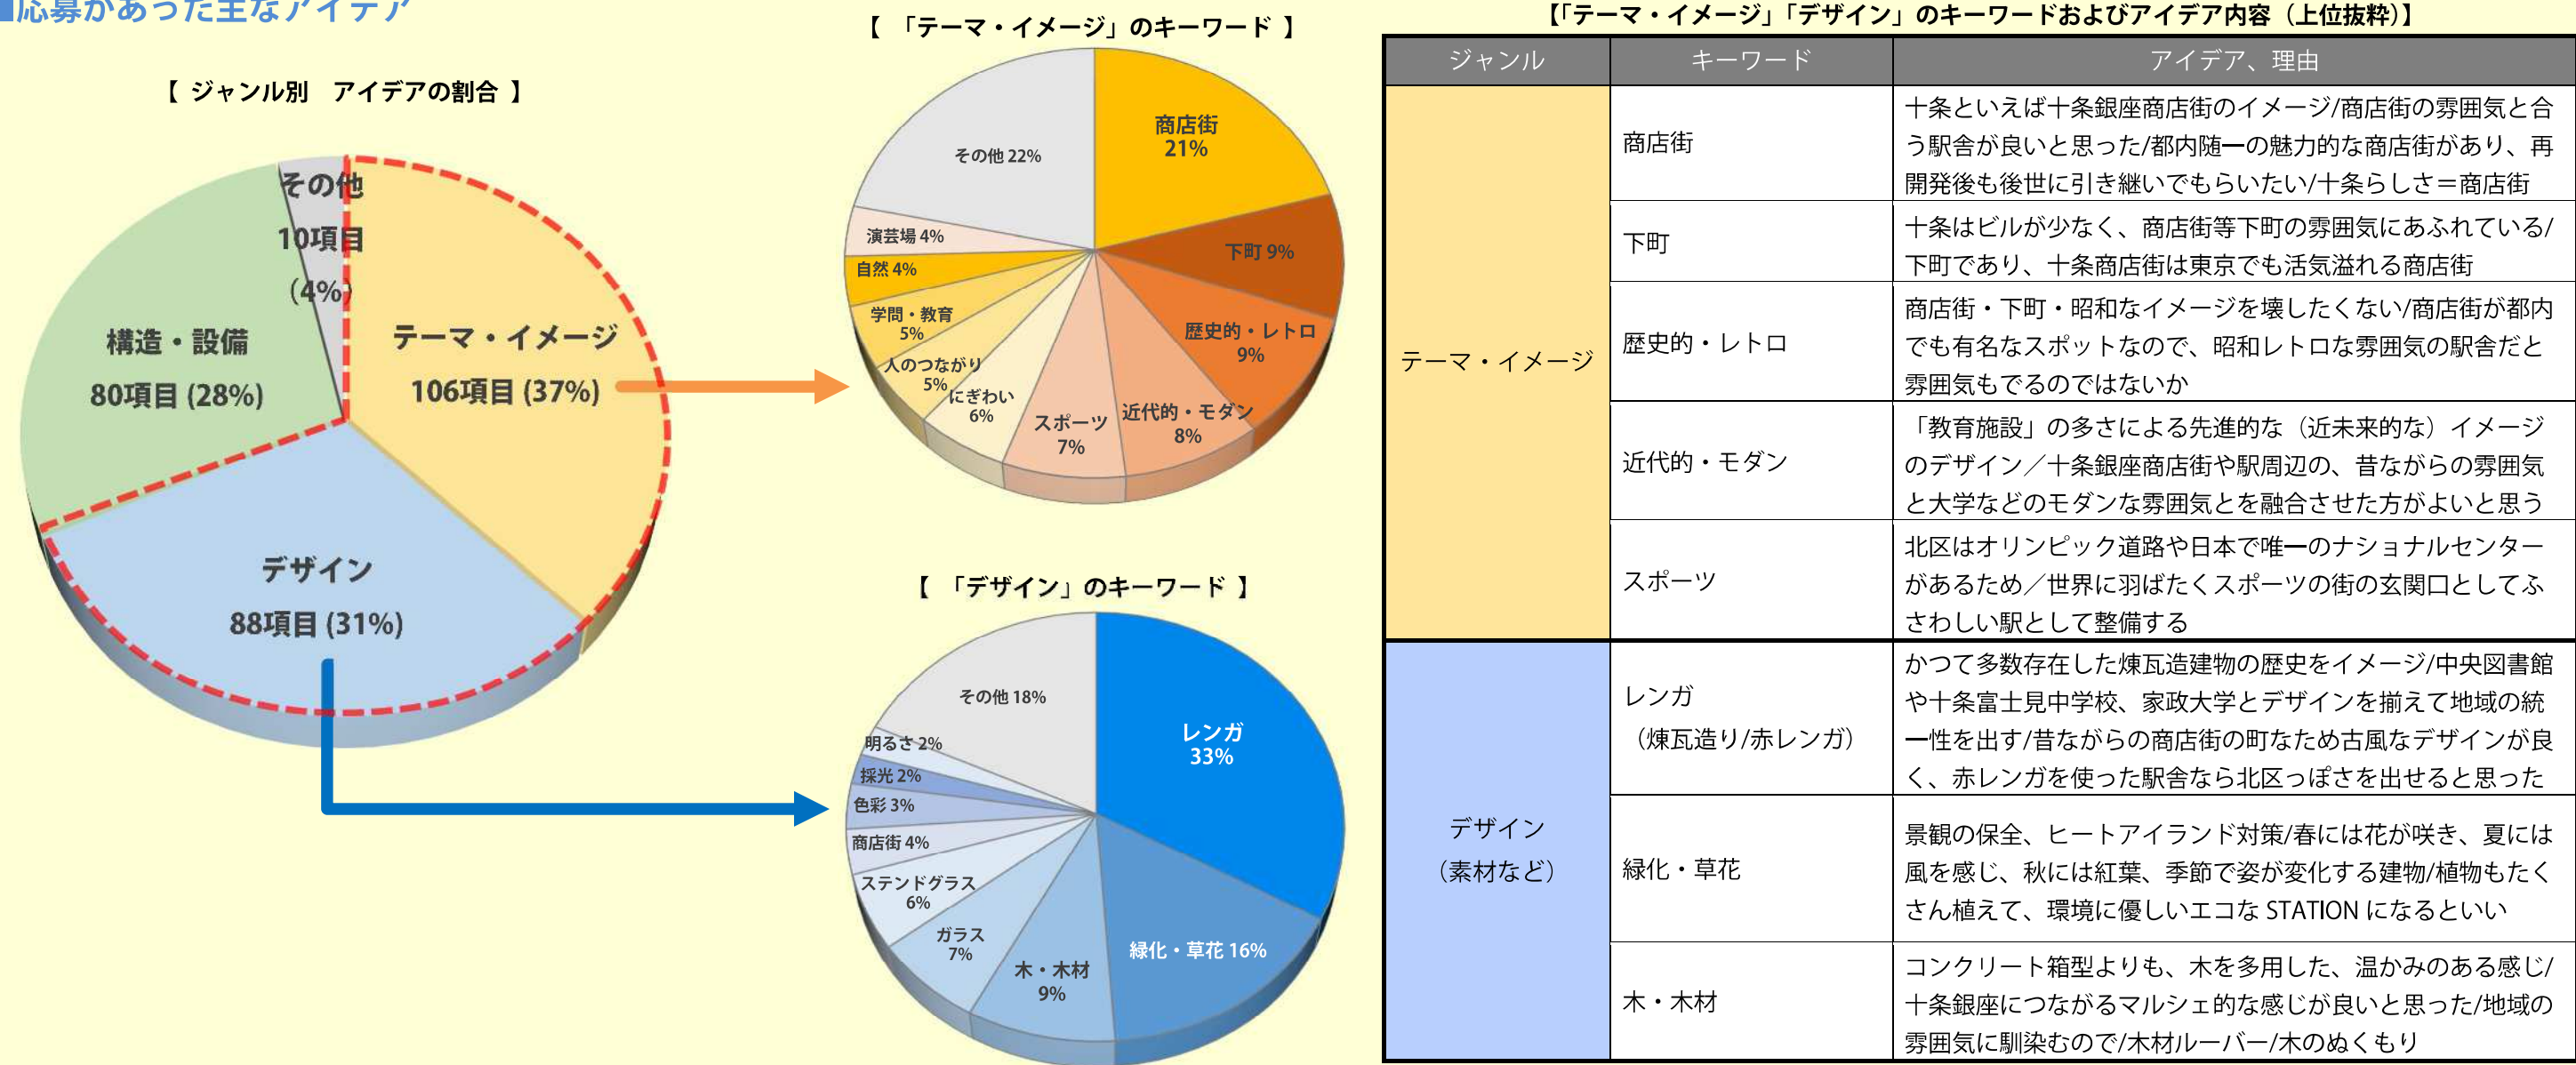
■応募があった主なアイデア

【 ジャンル別 アイデアの割合 】

その他 10項目 (4%)

構造・設備 80項目 (28%)

テーマ・イメージ 106項目 (37%)

デザイン 88項目 (31%)

【 「テーマ・イメージ」のキーワード 】

商店街 21%

下町 9%

歴史的・レトロ 9%

近代的・モダン 8%

スポーツ 7%

にぎわい 6%

人のつながり 5%

学問・教育 5%

自然 4%

演芸場 4%

その他 22%

【 「デザイン」のキーワード 】

レンガ 33%

緑化・草花 16%

木・木材 9%

ガラス 7%

ステンドグラス 6%

商店街 4%

色彩 3%

採光 2%

明るさ 2%

その他 18%

【「テーマ・イメージ」「デザイン」のキーワードおよびアイデア内容（上位抜粋）】

| ジャンル | キーワード | アイデア、理由 |
|---|---|---|
| テーマ・イメージ | 商店街 | 十条といえば十条銀座商店街のイメージ/商店街の雰囲気と合う駅舎が良いと思った/都内随一の魅力的な商店街があり、再開発後も後世に引き継いでもらいたい/十条らしさ＝商店街 |
| | 下町 | 十条はビルが少なく、商店街等下町の雰囲気にあふれている/下町であり、十条商店街は東京でも活気溢れる商店街 |
| | 歴史的・レトロ | 商店街・下町・昭和なイメージを壊したくない/商店街が都内でも有名なスポットなので、昭和レトロな雰囲気の駅舎だと雰囲気もでるのではないか |
| | 近代的・モダン | 「教育施設」の多さによる先進的な（近未来的な）イメージのデザイン／十条銀座商店街や駅周辺の、昔ながらの雰囲気と大学などのモダンな雰囲気とを融合させた方がよいと思う |
| | スポーツ | 北区はオリンピック道路や日本で唯一のナショナルセンターがあるため／世界に羽ばたくスポーツの街の玄関口としてふさわしい駅として整備する |
| デザイン（素材など） | レンガ（煉瓦造り/赤レンガ） | かつて多数存在した煉瓦造建物の歴史をイメージ/中央図書館や十条富士見中学校、家政大学とデザインを揃えて地域の統一性を出す/昔ながらの商店街の町なため古風なデザインが良く、赤レンガを使った駅舎なら北区っぽさを出せると思った |
| | 緑化・草花 | 景観の保全、ヒートアイランド対策/春には花が咲き、夏には風を感じ、秋には紅葉、季節で姿が変化する建物/植物もたくさん植えて、環境に優しいエコな STATION になるといい |
| | 木・木材 | コンクリート箱型よりも、木を多用した、温かみのある感じ/十条銀座につながるマルシェ的な感じが良いと思った/地域の雰囲気に馴染むので/木材ルーバー/木のぬくもり |